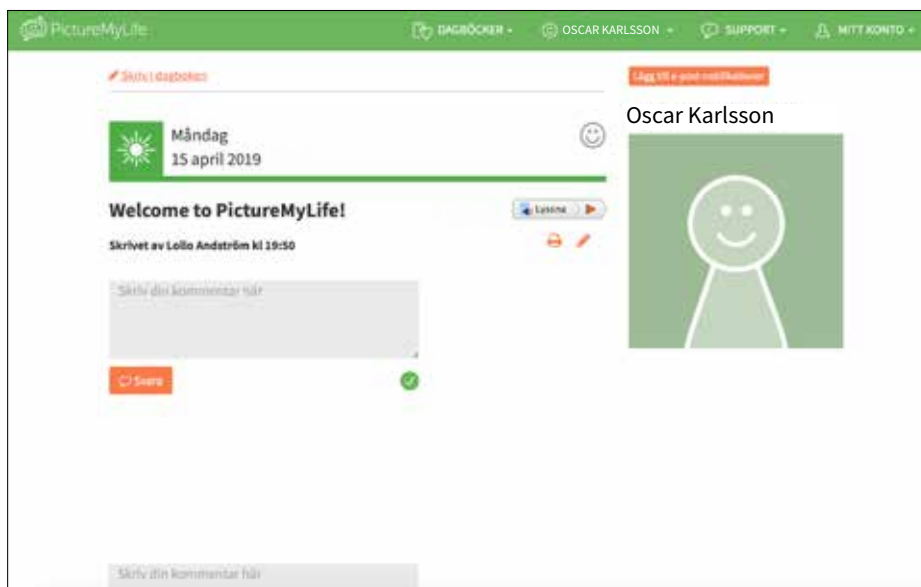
PictureMyLife

DAGBÖCKER ▾

OSCAR KARLSSON ▾

SUPPORT ▾

MITT KONTO ▾

Skriv i dagboken

Lägg till e-post notifikationer

Oscar Karlsson

Måndag

15 april 2019

Welcome to PictureMyLife!

Lyssna

Skrivet av Lollo Andström kl 19:50

Skriv din kommentar här

Svara

Skriv din kommentar här